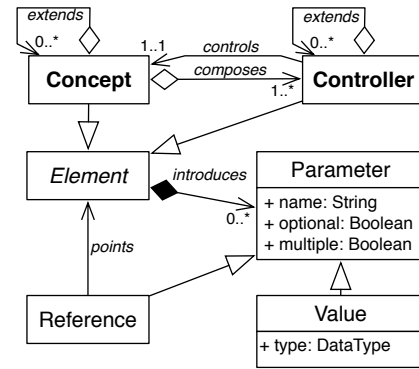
extends
0..*
extends
0..*
1..1
controls
Concept
composes
Controller
1..*
Element
introduces
Parameter
+ name: String
+ optional: Boolean
+ multiple: Boolean
0..*
points
Reference
Value
+ type: DataType